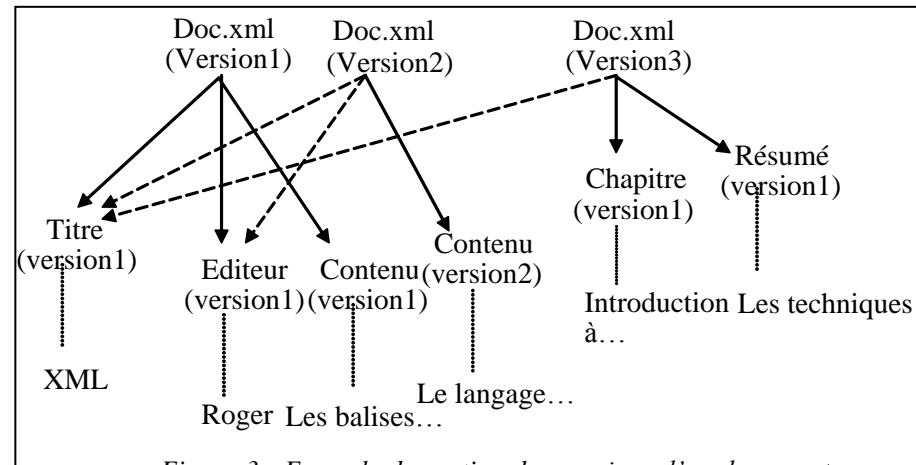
Doc.xml (Version1)
Doc.xml (Version2)
Doc.xml (Version3)

Titre (version1)
Editeur (version1)
Contenu (version1)
Contenu (version2)
Chapitre (version1)
Résumé (version1)

XML
Roger
Les balises…
Le langage…
Introduction à…
Les techniques

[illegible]